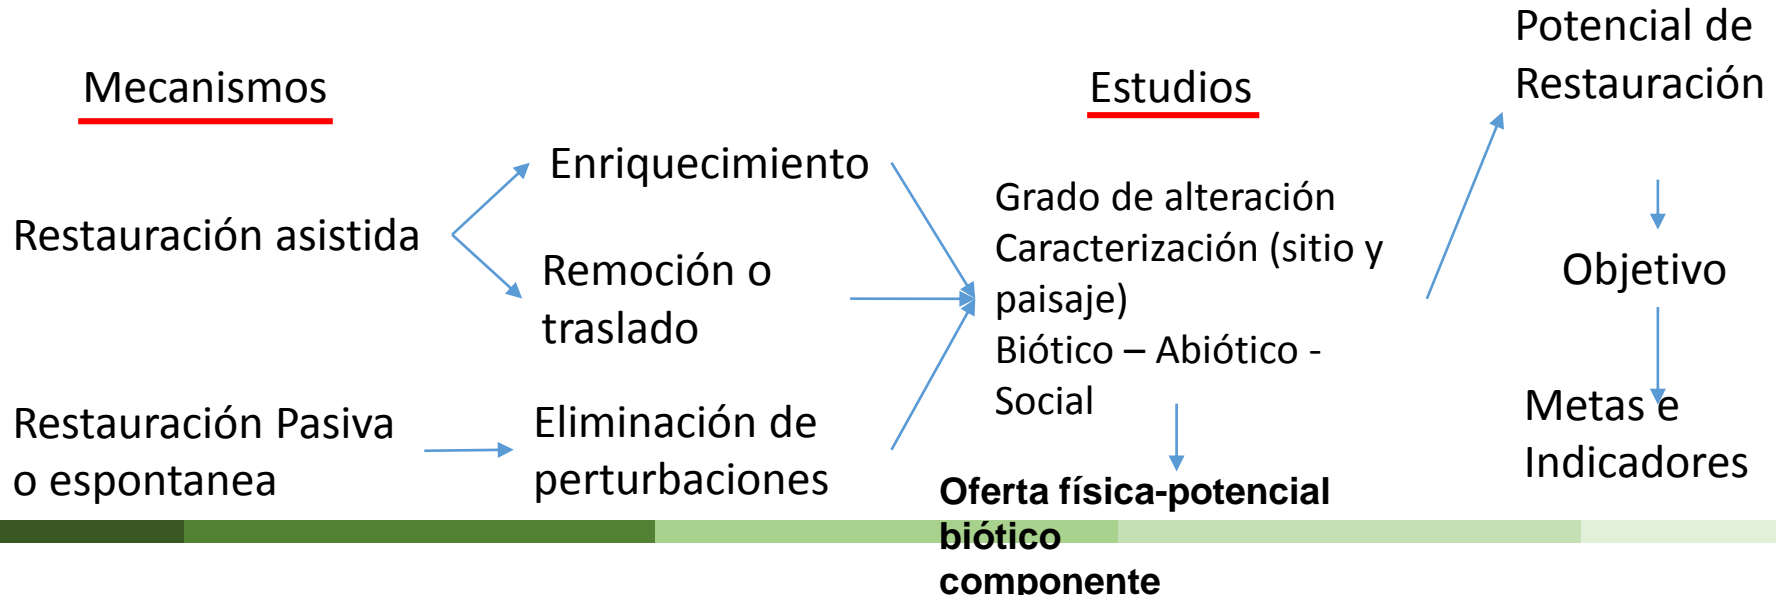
Mecanismos

Estudios

Potencial de Restauración

Restauración asistida

Enriquecimiento

Remoción o traslado

Grado de alteración
Caracterización (sitio y paisaje)
Biótico – Abiótico - Social

Objetivo

Restauración Pasiva o espontanea

Eliminación de perturbaciones

Metas e Indicadores

Oferta física-potencial biótico componente